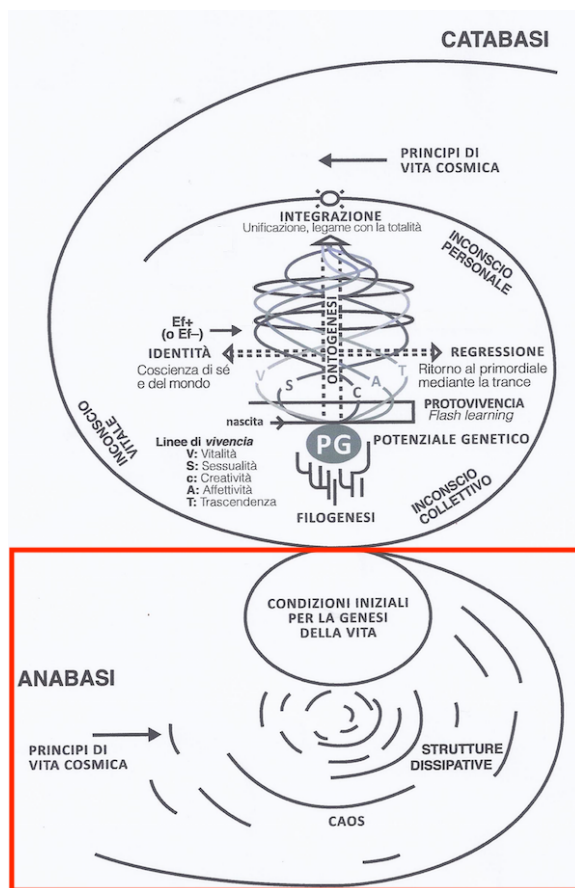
CATABASI

PRINCIPI DI VITA COSMICA

INTEGRAZIONE
Unificazione, legame con la totalità

INCONSCIO PERSONALE

ONTOGENESI

Ef+ (o Ef–)

IDENTITÀ
Coscienza di sé e del mondo

REGRESSIONE
Ritorno al primordiale mediante la trance

V S C A T

PROTOVIVENCIA
Flash learning

nascita

INCONSCIO VITALE

PG

POTENZIALE GENETICO

Linee di *vivencia*
V: Vitalità
S: Sessualità
c: Creatività
A: Affettività
T: Trascendenza

INCONSCIO COLLETTIVO

FILOGENESI

CONDIZIONI INIZIALI PER LA GENESI DELLA VITA

ANABASI

PRINCIPI DI VITA COSMICA

STRUTTURE DISSIPATIVE

CAOS